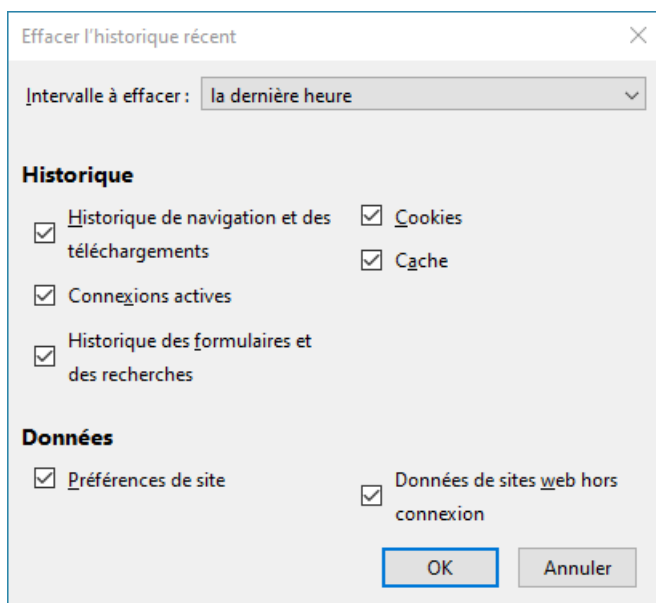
Effacer l'historique récent

Intervalle à effacer : la dernière heure

Historique

Historique de navigation et des téléchargements

Cookies

Cache

Connexions actives

Historique des formulaires et des recherches

Données

Préférences de site

Données de sites web hors connexion

OK

Annuler